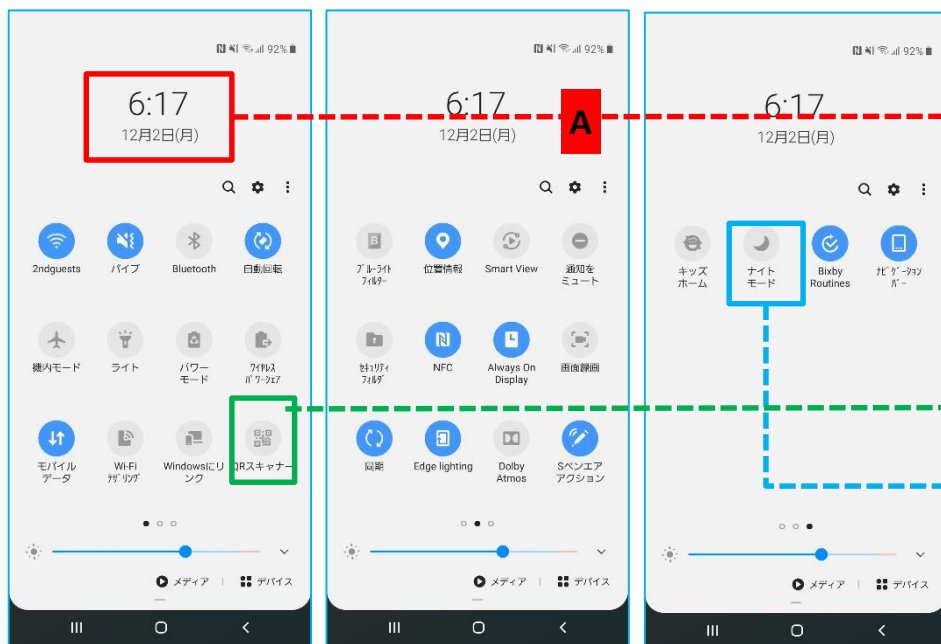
92%

6:17
12月2日(月)

2ndguests
バイブ
Bluetooth
自動回転

機内モード
ライト
パワーモード
ワイヤレスパワーシェア

モバイルデータ
Wi-Fiテザリング
Windowsにリンク
QRスキャナー

メディア
デバイス

92%

6:17
12月2日(月)

A

ブルーライトフィルター
位置情報
Smart View
通知をミュート

セキュリティフォルダ
NFC
Always On Display
画面録画

同期
Edge lighting
Dolby Atmos
Sペンエアアクション

メディア
デバイス

92%

6:17
12月2日(月)

キッズホーム
ナイトモード
Bixby Routines
ナビゲーションバー

メディア
デバイス